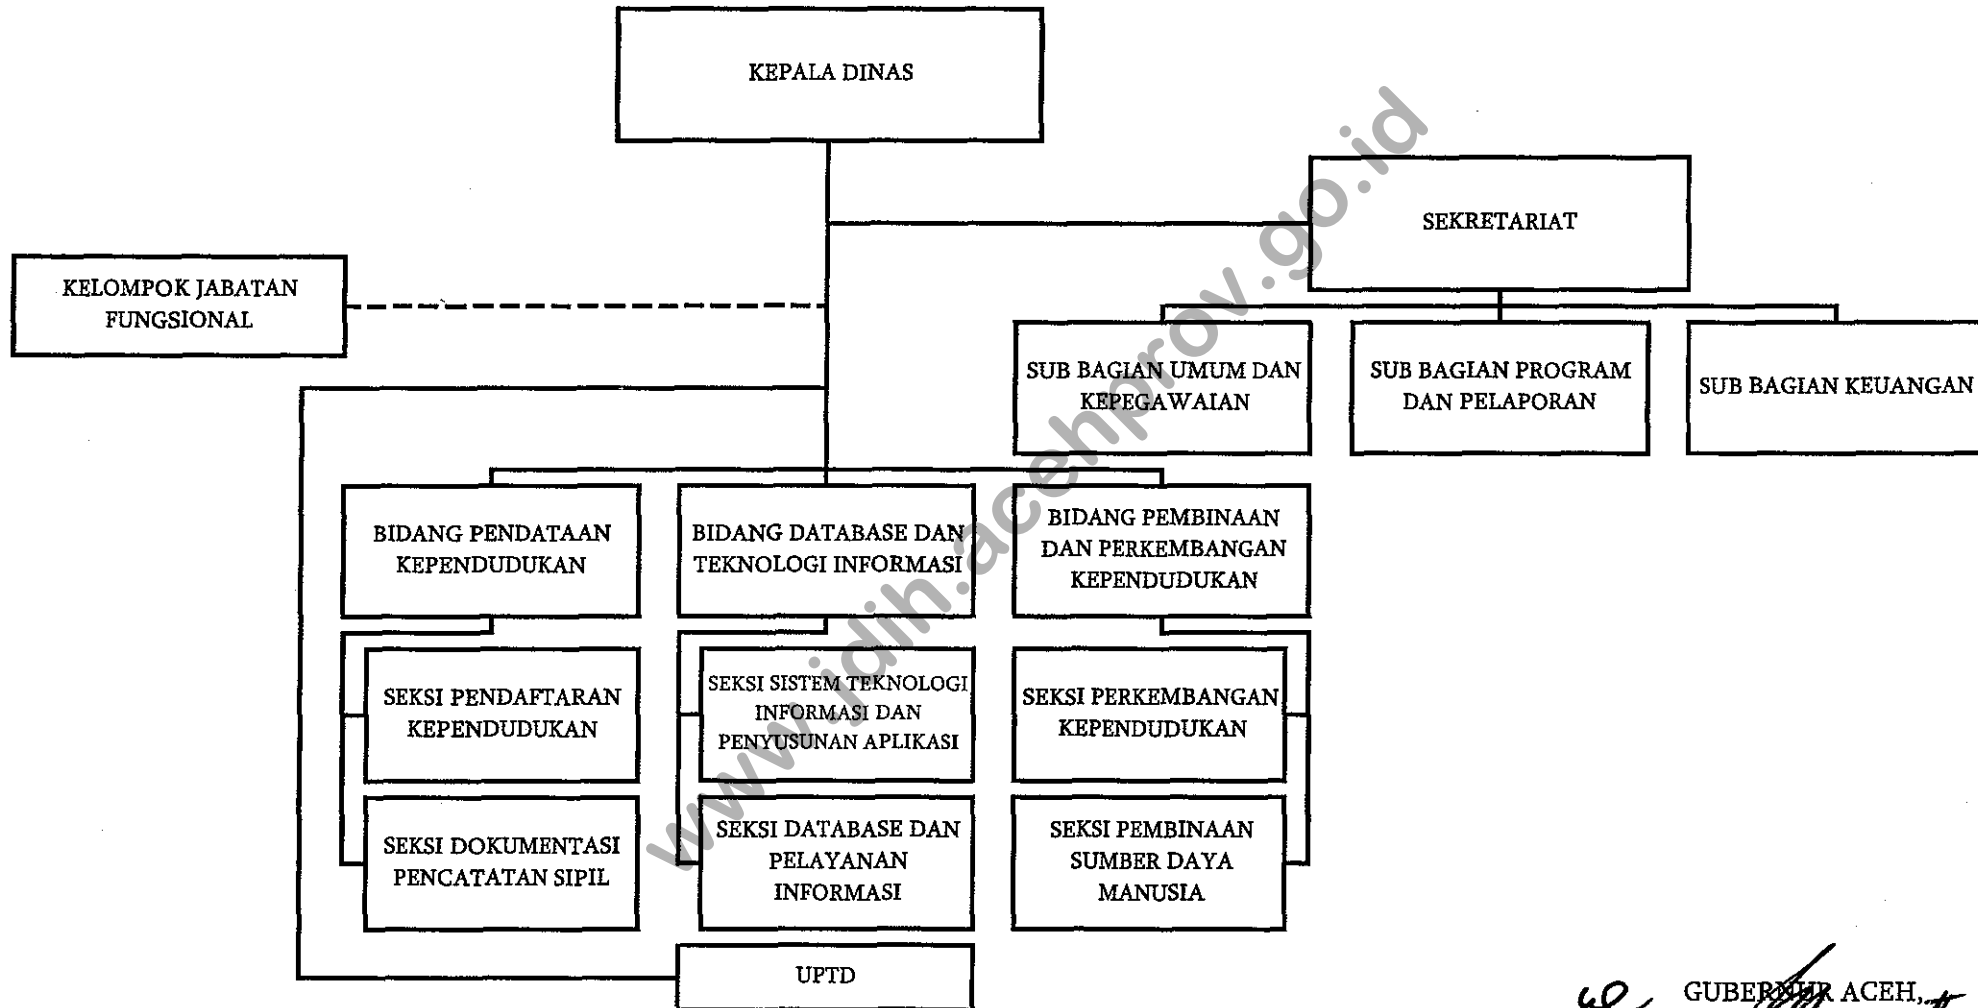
KEPALA DINAS

SEKRETARIAT

KELOMPOK JABATAN FUNGSIONAL

SUB BAGIAN UMUM DAN KEPEGAWAIAN

SUB BAGIAN PROGRAM DAN PELAPORAN

SUB BAGIAN KEUANGAN

BIDANG PENDATAAN KEPENDUDUKAN

BIDANG DATABASE DAN TEKNOLOGI INFORMASI

BIDANG PEMBINAAN DAN PERKEMBANGAN KEPENDUDUKAN

SEKSI PENDAFTARAN KEPENDUDUKAN

SEKSI SISTEM TEKNOLOGI INFORMASI DAN PENYUSUNAN APLIKASI

SEKSI PERKEMBANGAN KEPENDUDUKAN

SEKSI DOKUMENTASI PENCATATAN SIPIL

SEKSI DATABASE DAN PELAYANAN INFORMASI

SEKSI PEMBINAAN SUMBER DAYA MANUSIA

UPTD

www.jdih.acehprov.go.id

GUBERNUR ACEH,